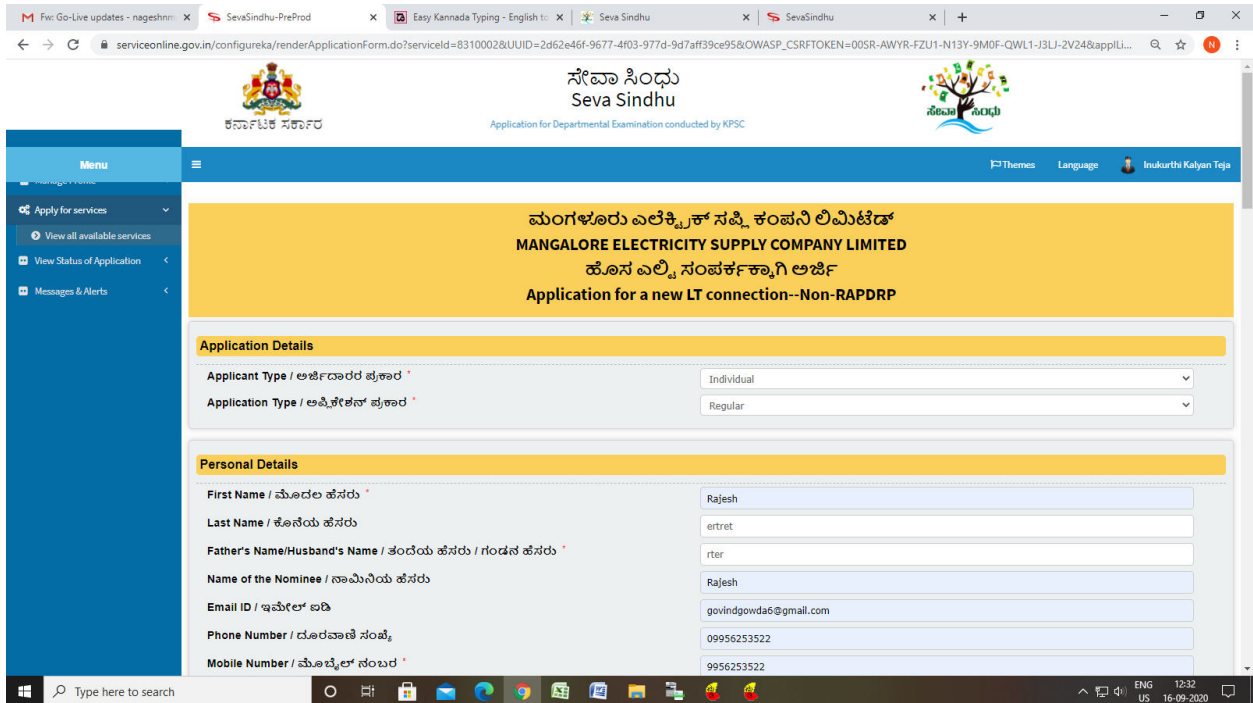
Fw: Go-Live updates - nageshnm | SevaSindhu-PreProd | Easy Kannada Typing - English to | Seva Sindhu | SevaSindhu

serviceonline.gov.in/configureka/renderApplicationForm.do?serviceId=8310002&UUID=2d62e46f-9677-4f03-977d-9d7aff39ce95&OWASP_CSRFTOKEN=00SR-AWYR-FZU1-N13Y-9M0F-QWL1-J3LJ-2V24&applLi...

ಕರ್ನಾಟಕ ಸರ್ಕಾರ

ಸೇವಾ ಸಿಂಧು
Seva Sindhu
Application for Departmental Examination conducted by KPSC

ಸೇವಾ ಸಿಂಧು

Menu

Themes Language Inukurthi Kalyan Teja

Manage Profile
Apply for services
View all available services
View Status of Application
Messages & Alerts

ಮಂಗಳೂರು ಎಲೆಕ್ಟ್ರಿಕ್ ಸಪ್ಲಿ ಕಂಪನಿ ಲಿಮಿಟೆಡ್
MANGALORE ELECTRICITY SUPPLY COMPANY LIMITED
ಹೊಸ ಎಲ್ಟಿ ಸಂಪರ್ಕಕ್ಕಾಗಿ ಅರ್ಜಿ
Application for a new LT connection--Non-RAPDRP

Application Details

Applicant Type / ಅರ್ಜಿದಾರರ ಪ್ರಕಾರ * Individual
Application Type / ಅಪ್ಲಿಕೇಶನ್ ಪ್ರಕಾರ * Regular

Personal Details

First Name / ಮೊದಲ ಹೆಸರು * Rajesh
Last Name / ಕೊನೆಯ ಹೆಸರು ertret
Father's Name/Husband's Name / ತಂದೆಯ ಹೆಸರು / ಗಂಡನ ಹೆಸರು * rter
Name of the Nominee / ನಾಮಿನಿಯ ಹೆಸರು Rajesh
Email ID / ಇಮೇಲ್ ಐಡಿ govindgowda6@gmail.com
Phone Number / ದೂರವಾಣಿ ಸಂಖ್ಯೆ 09956253522
Mobile Number / ಮೊಬೈಲ್ ನಂಬರ * 9956253522

Type here to search

ENG US 12:32 16-09-2020